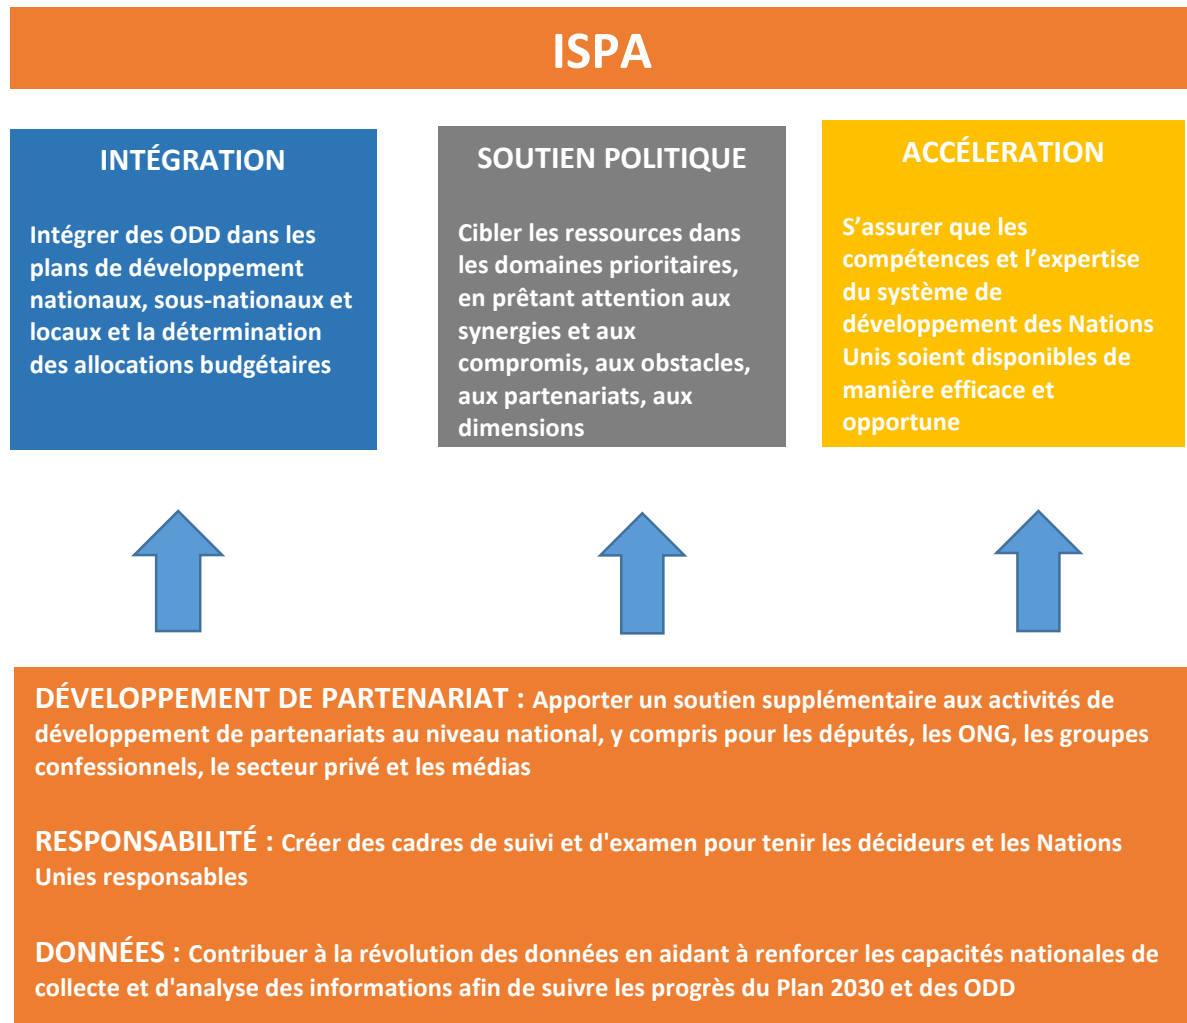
ISPA

INTÉGRATION

Intégrer des ODD dans les plans de développement nationaux, sous-nationaux et locaux et la détermination des allocations budgétaires

SOUTIEN POLITIQUE

Cibler les ressources dans les domaines prioritaires, en prêtant attention aux synergies et aux compromis, aux obstacles, aux partenariats, aux dimensions

ACCÉLERATION

S’assurer que les compétences et l’expertise du système de développement des Nations Unis soient disponibles de manière efficace et opportune

DÉVELOPPEMENT DE PARTENARIAT : Apporter un soutien supplémentaire aux activités de développement de partenariats au niveau national, y compris pour les députés, les ONG, les groupes confessionnels, le secteur privé et les médias

RESPONSABILITÉ : Créer des cadres de suivi et d'examen pour tenir les décideurs et les Nations Unies responsables

DONNÉES : Contribuer à la révolution des données en aidant à renforcer les capacités nationales de collecte et d'analyse des informations afin de suivre les progrès du Plan 2030 et des ODD